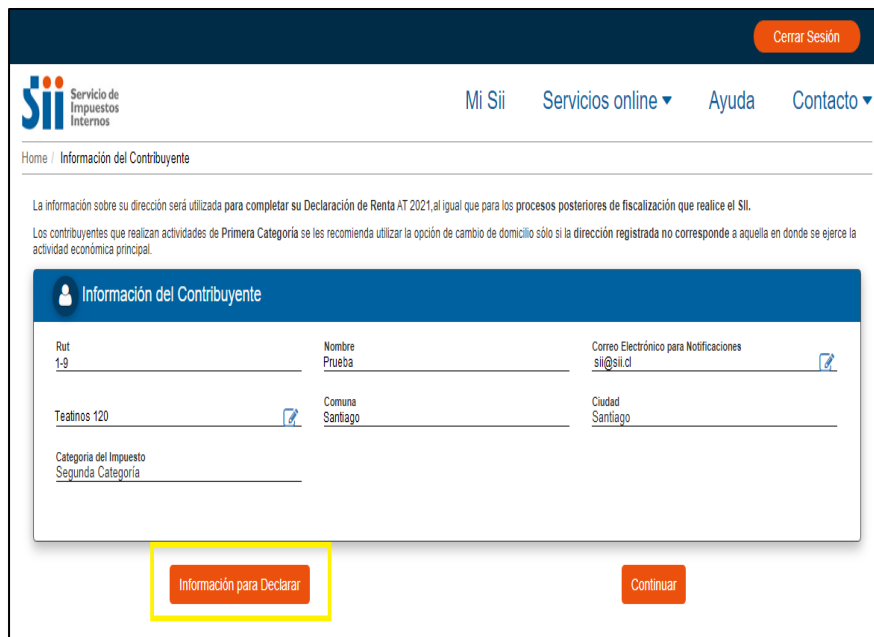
Cerrar Sesión

Sii Servicio de Impuestos Internos

Mi Sii Servicios online ▾ Ayuda Contacto ▾

Home / Información del Contribuyente

La información sobre su dirección será utilizada para completar su Declaración de Renta AT 2021,al igual que para los procesos posteriores de fiscalización que realice el SII.

Los contribuyentes que realizan actividades de Primera Categoría se les recomienda utilizar la opción de cambio de domicilio sólo si la dirección registrada no corresponde a aquella en donde se ejerce la actividad económica principal.

Información del Contribuyente

Rut
1-9

Nombre
Prueba

Correo Electrónico para Notificaciones
sii@sii.cl

Teatinos 120

Comuna
Santiago

Ciudad
Santiago

Categoria del Impuesto
Segunda Categoría

Información para Declarar

Continuar